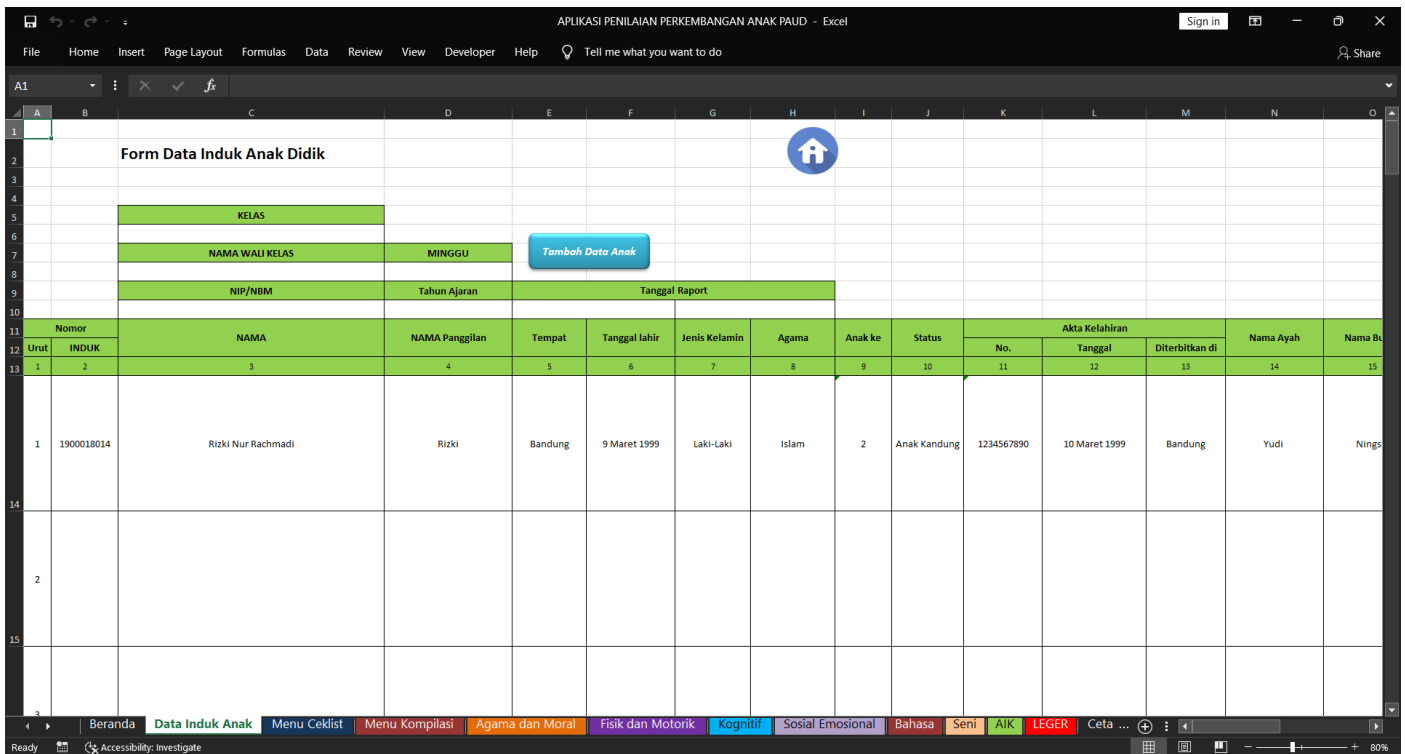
APLIKASI PENILAIAN PERKEMBANGAN ANAK PAUD - Excel

Sign in

File Home Insert Page Layout Formulas Data Review View Developer Help Tell me what you want to do

Share

A1

$f_x$

A B C D E F G H I J K L M N O

Form Data Induk Anak Didik

KELAS

NAMA WALI KELAS

MINGGU

Tambah Data Anak

NIP/NBM

Tahun Ajaran

Tanggal Raport

| Nomor Urut | Nomor INDUK | NAMA | NAMA Panggilan | Tempat | Tanggal lahir | Jenis Kelamin | Agama | Anak ke | Status | Akta Kelahiran No. | Akta Kelahiran Tanggal | Akta Kelahiran Diterbitkan di | Nama Ayah | Nama Bu |
|---|---|---|---|---|---|---|---|---|---|---|---|---|---|---|
| 1 | 2 | 3 | 4 | 5 | 6 | 7 | 8 | 9 | 10 | 11 | 12 | 13 | 14 | 15 |
| 1 | 1900018014 | Rizki Nur Rachmadi | Rizki | Bandung | 9 Maret 1999 | Laki-Laki | Islam | 2 | Anak Kandung | 1234567890 | 10 Maret 1999 | Bandung | Yudi | Nings |
| 2 | | | | | | | | | | | | | | |
| 3 | | | | | | | | | | | | | | |

Beranda | Data Induk Anak | Menu Ceklist | Menu Kompilasi | Agama dan Moral | Fisik dan Motorik | Kognitif | Sosial Emosional | Bahasa | Seni | AIK | LEGER | Ceta ...

Ready Accessibility: Investigate 80%